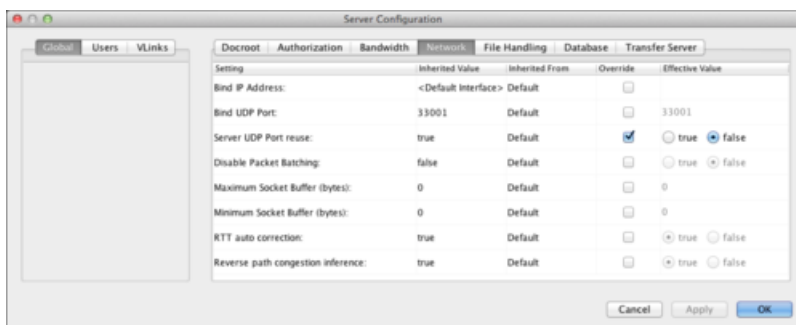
Server Configuration

Global | Users | VLinks

Docroot | Authorization | Bandwidth | Network | File Handling | Database | Transfer Server

| Setting | Inherited Value | Inherited From | Override | Effective Value |
|---|---|---|---|---|
| Bind IP Address: | <Default Interface> | Default | | |
| Bind UDP Port: | 33001 | Default | | 33001 |
| Server UDP Port reuse: | true | Default | | true false |
| Disable Packet Batching: | false | Default | | true false |
| Maximum Socket Buffer (bytes): | 0 | Default | | 0 |
| Minimum Socket Buffer (bytes): | 0 | Default | | 0 |
| RTT auto correction: | true | Default | | true false |
| Reverse path congestion inference: | true | Default | | true false |

Cancel | Apply | OK